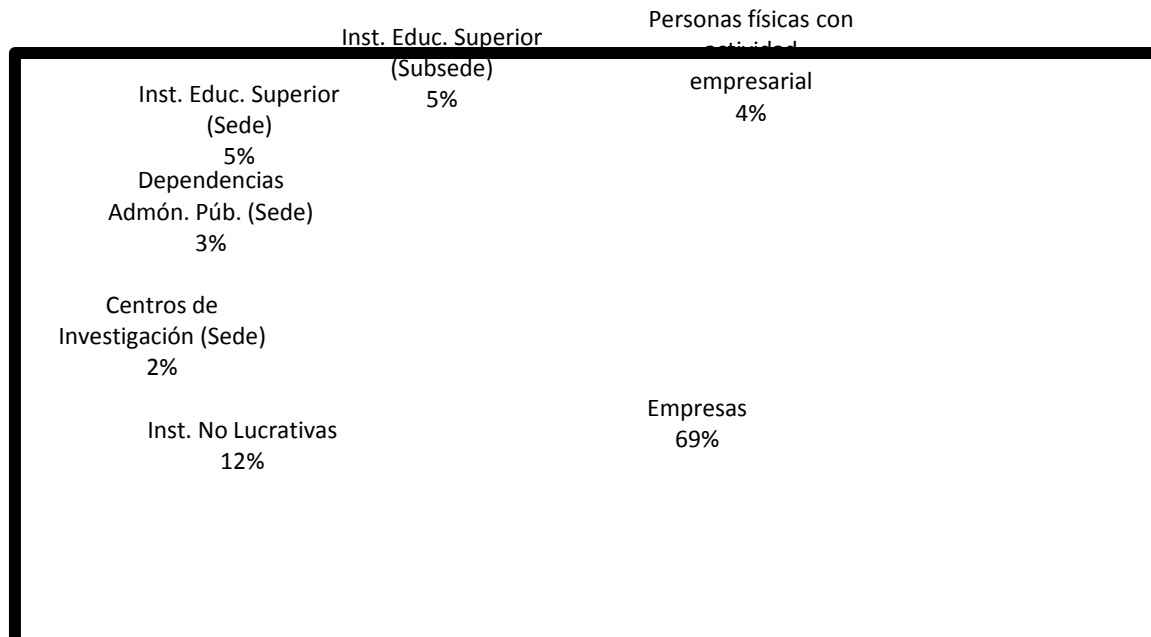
Personas físicas con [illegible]

empresarial
4%

Inst. Educ. Superior (Subsede)
5%

Inst. Educ. Superior (Sede)
5%

Dependencias Admón. Púb. (Sede)
3%

Centros de Investigación (Sede)
2%

Inst. No Lucrativas
12%

Empresas
69%